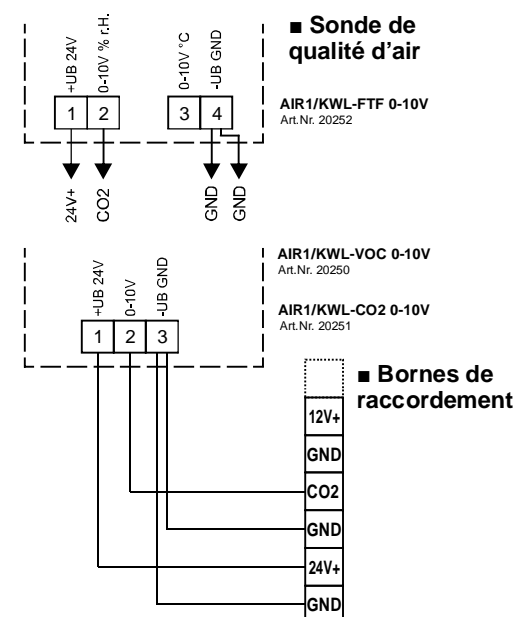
+UB 24V
0-10V % r.H.
0-10V °C
-UB GND

■ Sonde de qualité d'air

1 2 3 4

AIR1/KWL-FTF 0-10V
Art.Nr. 20252

24V+
CO2
GND
GND

+UB 24V
0-10V
-UB GND

AIR1/KWL-VOC 0-10V
Art.Nr. 20250

AIR1/KWL-CO2 0-10V
Art.Nr. 20251

1 2 3

■ Bornes de raccordement

12V+
GND
CO2
GND
24V+
GND